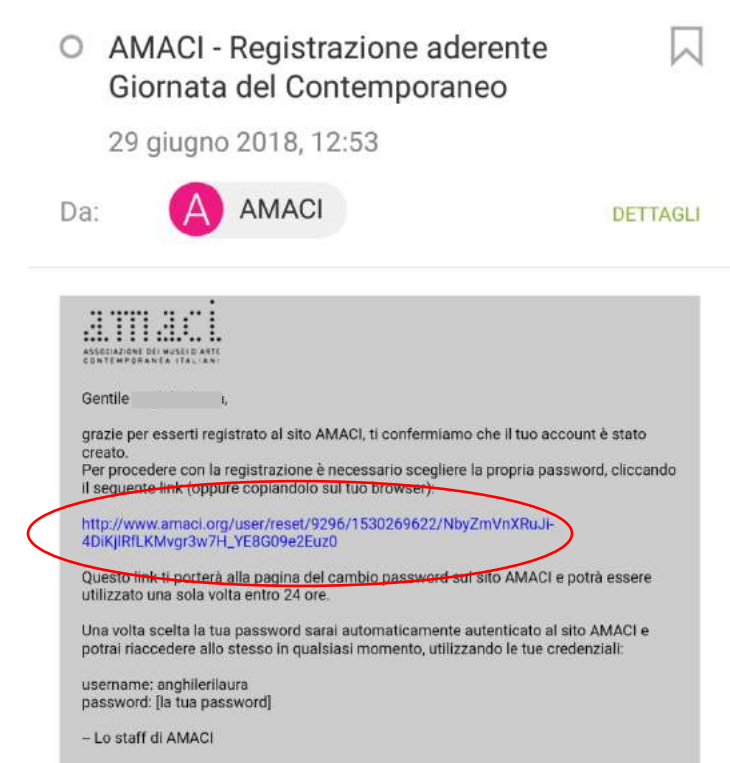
AMACI - Registrazione aderente Giornata del Contemporaneo

29 giugno 2018, 12:53

Da: A AMACI

DETTAGLI

amaci
ASSOCIAZIONE DEI MUSEI D'ARTE CONTEMPORANEA ITALIANI

Gentile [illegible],

grazie per esserti registrato al sito AMACI, ti confermiamo che il tuo account è stato creato.
Per procedere con la registrazione è necessario scegliere la propria password, cliccando il seguente link (oppure copiandolo sul tuo browser):

http://www.amaci.org/user/reset/9296/1530269622/NbyZmVnXRuJi-4DiKjIRfLKMvgr3w7H_YE8G09e2Euz0

Questo link ti porterà alla pagina del cambio password sul sito AMACI e potrà essere utilizzato una sola volta entro 24 ore.

Una volta scelta la tua password sarai automaticamente autenticato al sito AMACI e potrai riaccedere allo stesso in qualsiasi momento, utilizzando le tue credenziali:

username: anghilerilaura
password: [la tua password]

-- Lo staff di AMACI